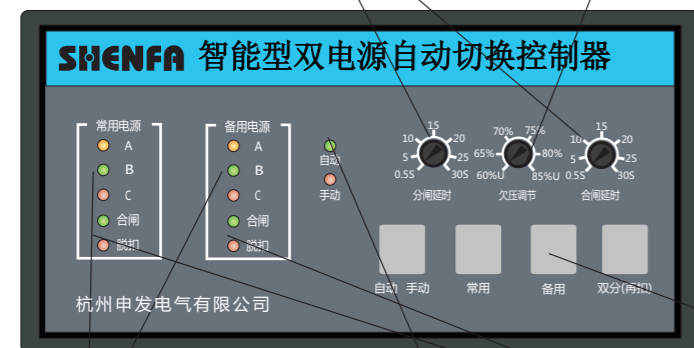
SHENFA 智能型双电源自动切换控制器

常用电源
A
B
C
合闸
脱扣

备用电源
A
B
C
合闸
脱扣

自动
手动

10 15 20
5 25
0.5S 30S
分闸延时

70% 75%
65% 80%
60%U 85%U
欠压调节

10 15 20
5 25
0.5S 30S
合闸延时

自动 手动
常用
备用
双分(再扣)

杭州申发电气有限公司